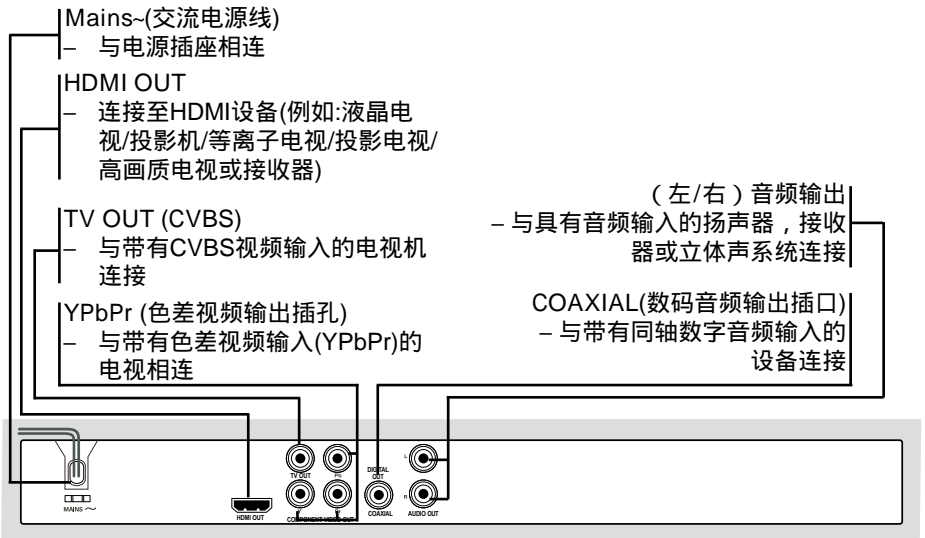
Mains~(交流电源线)
– 与电源插座相连

HDMI OUT
– 连接至HDMI设备(例如:液晶电视/投影机/等离子电视/投影电视/高画质电视或接收器)

TV OUT (CVBS)
– 与带有CVBS视频输入的电视机连接

YPbPr (色差视频输出插孔)
– 与带有色差视频输入(YPbPr)的电视相连

( 左/右 ) 音频输出
– 与具有音频输入的扬声器，接收器或立体声系统连接

COAXIAL(数码音频输出插口)
– 与带有同轴数字音频输入的设备连接

MAINS ~

HDMI OUT

TV OUT

PB

COMPONENT VIDEO OUT

Y

DIGITAL OUT

COAXIAL

L

R

AUDIO OUT